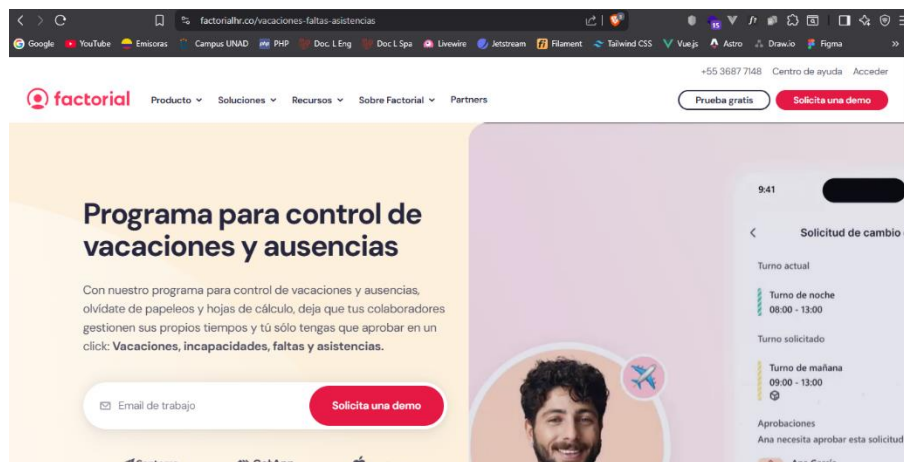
factorialhr.co/vacaciones-faltas-asistencias

Google YouTube Emisoras Campus UNAD PHP Doc. L Eng Doc L Spa Livewire Jetstream Filament Tailwind CSS Vue.js Astro Draw.io Figma »

+55 3687 7148 Centro de ayuda Acceder

factorial Producto Soluciones Recursos Sobre Factorial Partners Prueba gratis Solicita una demo

Programa para control de vacaciones y ausencias

Con nuestro programa para control de vacaciones y ausencias, olvídate de papeleos y hojas de cálculo, deja que tus colaboradores gestionen sus propios tiempos y tú sólo tengas que aprobar en un click: **Vacaciones, incapacidades, faltas y asistencias.**

Email de trabajo Solicita una demo

9:41

Solicitud de cambio

Turno actual

Turno de noche
08:00 - 13:00

Turno solicitado

Turno de mañana
09:00 - 13:00

Aprobaciones
Ana necesita aprobar esta solicitud